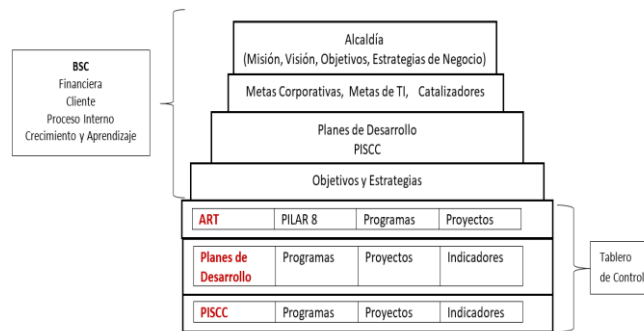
BSC
Financiera
Cliente
Proceso Interno
Crecimiento y Aprendizaje

Alcaldía
(Misión, Visión, Objetivos, Estrategias de Negocio)

Metas Corporativas, Metas de TI, Catalizadores

Planes de Desarrollo
PISCC

Objetivos y Estrategias

| ART | PILAR 8 | Programas | Proyectos |
|---|---|---|---|
| Planes de Desarrollo | Programas | Proyectos | Indicadores |
| PISCC | Programas | Proyectos | Indicadores |

Tablero de Control